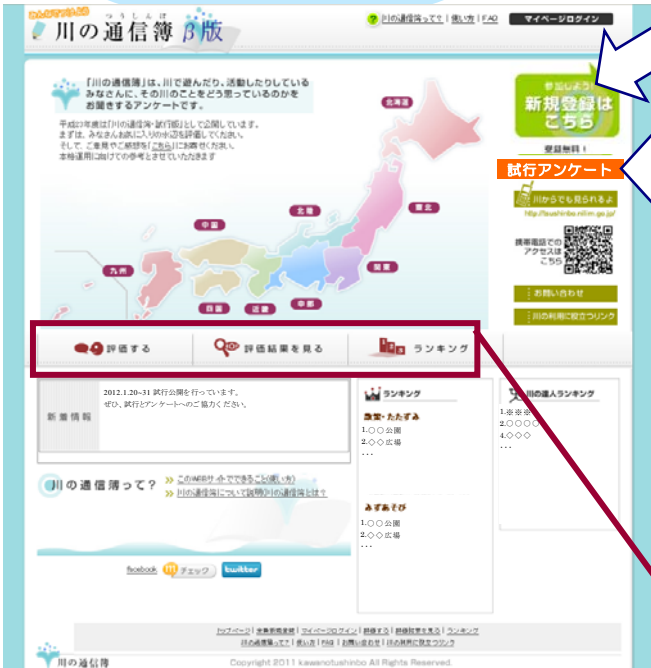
みんなでつくる
川の通信簿 β版
つうしんぼ

川の通信簿って? | 使い方 | FAQ
マイページログイン

「川の通信簿」は、川で遊んだり、活動したりしている みなさんに、その川のことをどう思っているのかを お聞きするアンケートです。

平成23年度は「川の通信簿・試行版」として公開しています。 まずは、みなさんお気に入りの水辺を評価してください。 そして、ご意見やご感想を「こちら」にお寄せください。 本格運用に向けての参考とさせていただきます

参加しよう!
新規登録は こちら
登録無料!

試行アンケート

川からでも見られるよ
http://tsushinbo.nilim.go.jp/

携帯電話での アクセスは こちら

お問い合わせ
川の利用に役立つリンク

北海道
東北
北陸
関東
中部
近畿
中国
四国
九州

評価する
評価結果を見る
ランキング

新着情報
2012.1.20~31 試行公開を行っています。 ぜひ、試行とアンケートへのご協力ください。

ランキング
散策・たたずみ
1.○○公園
2.◇◇広場
...

水あそび
1.○○公園
2.◇◇広場
...

川の達人ランキング
1.※※※
2.○○○
4.◇◇◇
...

川の通信簿って?
このWEBサイトでできること(使い方)
川の通信簿について説明[川の通信簿とは?]

facebook
mixi チェック
twitter

トップページ | 水辺新規登録 | マイページログイン | 評価する | 評価結果を見る | ランキング
川の通信簿って? | 使い方 | FAQ | お問い合わせ | 川の利用に役立つリンク

川の通信簿
Copyright 2011 kawanotushinbo All Rights Reserved.